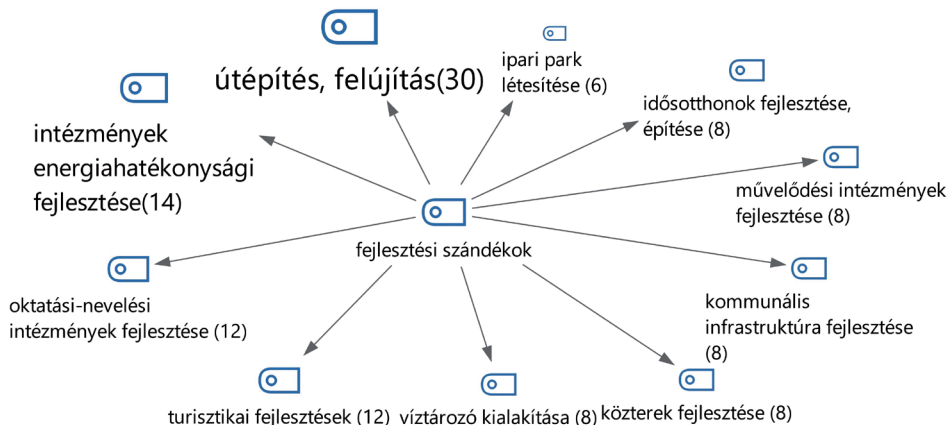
útépítés, felújítás(30)

ipari park létesítése (6)

idősotthonok fejlesztése, építése (8)

intézmények energiahatékonysági fejlesztése(14)

művelődési intézmények fejlesztése (8)

fejlesztési szándékok

oktatási-nevelési intézmények fejlesztése (12)

kommunális infrastruktúra fejlesztése (8)

turisztikai fejlesztések (12)

víztározó kialakítása (8)

közterek fejlesztése (8)